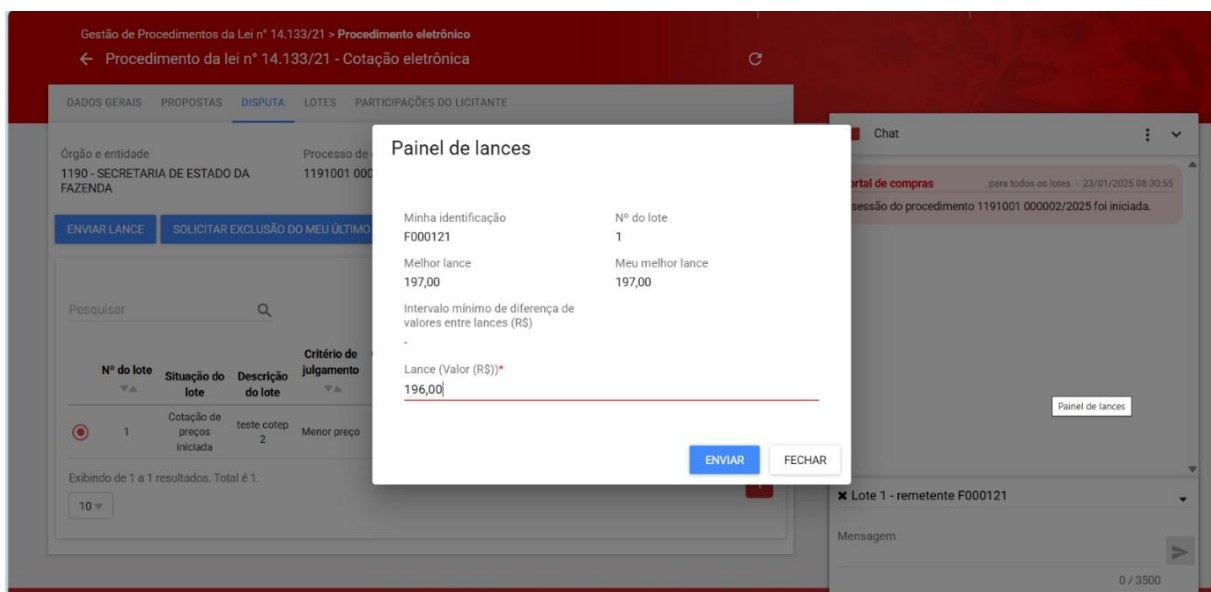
Gestão de Procedimentos da Lei nº 14.133/21 > **Procedimento eletrônico**

← Procedimento da lei nº 14.133/21 - Cotação eletrônica

DADOS GERAIS PROPOSTAS DISPUTA LOTES PARTICIPAÇÕES DO LICITANTE

Órgão e entidade
1190 - SECRETARIA DE ESTADO DA FAZENDA

Processo de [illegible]
1191001 000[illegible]

ENVIAR LANCE SOLICITAR EXCLUSÃO DO MEU ÚLTIMO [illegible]

Pesquisar

| Nº do lote | Situação do lote | Descrição do lote | Critério de julgamento |
|---|---|---|---|
| 1 | Cotação de preços iniciada | teste cotep 2 | Menor preço |

Exibindo de 1 a 1 resultados. Total é 1.

10

Painel de lances

Minha identificação
F000121

Nº do lote
1

Melhor lance
197,00

Meu melhor lance
197,00

Intervalo mínimo de diferença de valores entre lances (R$)
-

Lance (Valor (R$))*
196,00

ENVIAR FECHAR

Chat

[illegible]rtal de compras para todos os lotes - 23/01/2025 08:30:55
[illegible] sessão do procedimento 1191001 000002/2025 foi iniciada.

Painel de lances

✖ Lote 1 - remetente F000121

Mensagem

0 / 3500